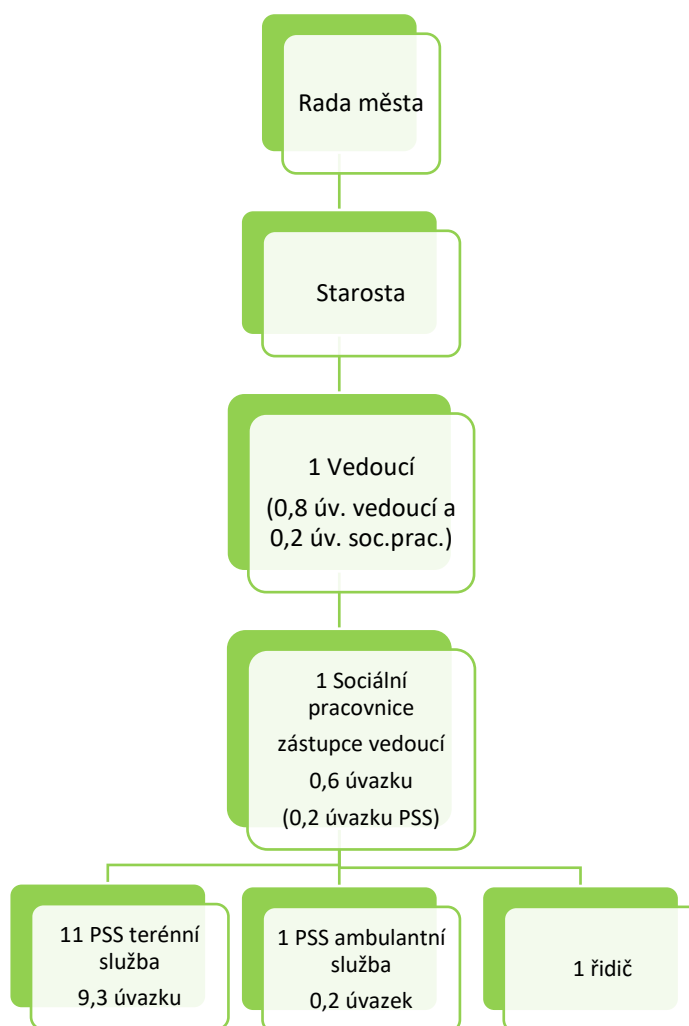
Rada města

Starosta

1 Vedoucí
(0,8 úv. vedoucí a 0,2 úv. soc.prac.)

1 Sociální pracovnice
zástupce vedoucí
0,6 úvazku
(0,2 úvazku PSS)

11 PSS terénní služba
9,3 úvazku

1 PSS ambulantní služba
0,2 úvazek

1 řidič